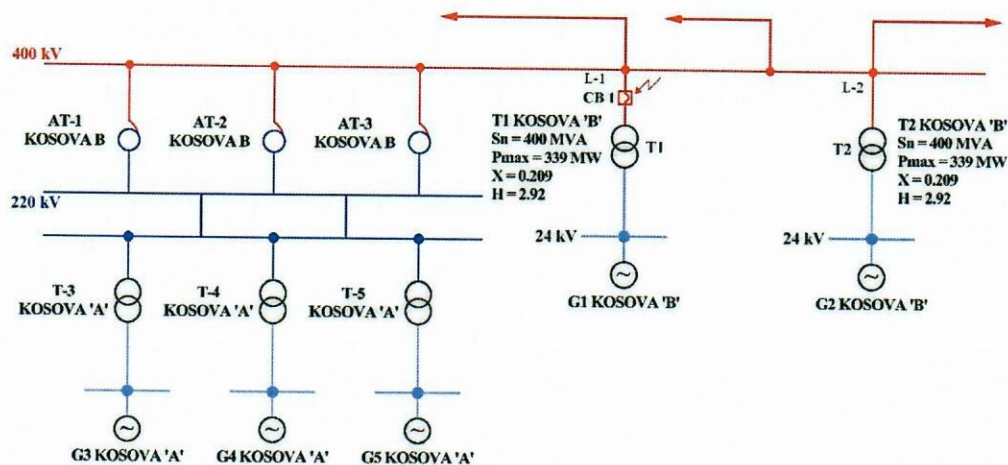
400 kV

AT-1
KOSOVA B

AT-2
KOSOVA B

AT-3
KOSOVA B

220 kV

L-1
CB 1

T1 KOSOVA 'B'
Sn = 400 MVA
Pmax = 339 MW
X = 0.209
H = 2.92

T1

24 kV

G1 KOSOVA 'B'

L-2

T2

T2 KOSOVA 'B'
Sn = 400 MVA
Pmax = 339 MW
X = 0.209
H = 2.92

24 kV

G2 KOSOVA 'B'

T-3
KOSOVA 'A'

T-4
KOSOVA 'A'

T-5
KOSOVA 'A'

G3 KOSOVA 'A'

G4 KOSOVA 'A'

G5 KOSOVA 'A'